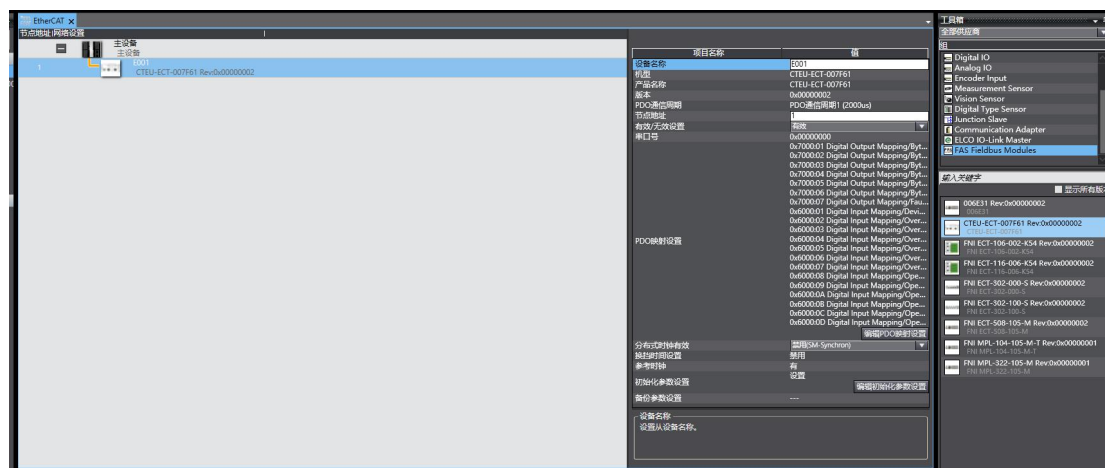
EtherCAT ×
节点地址|网络设置

主设备
主设备
1 E001
CTEU-ECT-007F61 Rev:0x00000002

| 项目名称 | 值 |
|---|---|
| 设备名称 | E001 |
| 机型 | CTEU-ECT-007F61 |
| 产品名称 | CTEU-ECT-007F61 |
| 版本 | 0x00000002 |
| PDO通信周期 | PDO通信周期1 (2000us) |
| 节点地址 | 1 |
| 有效/无效设置 | 有效 |
| 串口号 | 0x00000000 |
| PDO映射设置 | 0x7000:01 Digital Output Mapping/Byt... 0x7000:02 Digital Output Mapping/Byt... 0x7000:03 Digital Output Mapping/Byt... 0x7000:04 Digital Output Mapping/Byt... 0x7000:05 Digital Output Mapping/Byt... 0x7000:06 Digital Output Mapping/Byt... 0x7000:07 Digital Output Mapping/Fau... 0x6000:01 Digital Input Mapping/Devi... 0x6000:02 Digital Input Mapping/Over... 0x6000:03 Digital Input Mapping/Over... 0x6000:04 Digital Input Mapping/Over... 0x6000:05 Digital Input Mapping/Over... 0x6000:06 Digital Input Mapping/Over... 0x6000:07 Digital Input Mapping/Over... 0x6000:08 Digital Input Mapping/Ope... 0x6000:09 Digital Input Mapping/Ope... 0x6000:0A Digital Input Mapping/Ope... 0x6000:0B Digital Input Mapping/Ope... 0x6000:0C Digital Input Mapping/Ope... 0x6000:0D Digital Input Mapping/Ope... 编辑PDO映射设置 |
| 分布式时钟有效 | 禁用(SM-Synchron) |
| 换到时间设置 | 禁用 |
| 参考时钟 | 有 |
| 初始化参数设置 | 设置 编辑初始化参数设置 |
| 备份参数设置 | --- |

设备名称
设置从设备名称。

工具箱
全部供应商
组
Digital IO
Analog IO
Encoder Input
Measurement Sensor
Vision Sensor
Digital Type Sensor
Junction Slave
Communication Adapter
ELCO IO-Link Master
FAS Fieldbus Modules

输入关键字
显示所有版本
006E31 Rev:0x00000002
006E31
CTEU-ECT-007F61 Rev:0x00000002
CTEU-ECT-007F61
FNI ECT-106-002-K54 Rev:0x00000002
FNI ECT-106-002-K54
FNI ECT-116-006-K54 Rev:0x00000002
FNI ECT-116-006-K54
FNI ECT-302-000-S Rev:0x00000002
FNI ECT-302-000-S
FNI ECT-302-100-S Rev:0x00000002
FNI ECT-302-100-S
FNI ECT-508-105-M Rev:0x00000002
FNI ECT-508-105-M
FNI MPL-104-105-M-T Rev:0x00000001
FNI MPL-104-105-M-T
FNI MPL-322-105-M Rev:0x00000001
FNI MPL-322-105-M